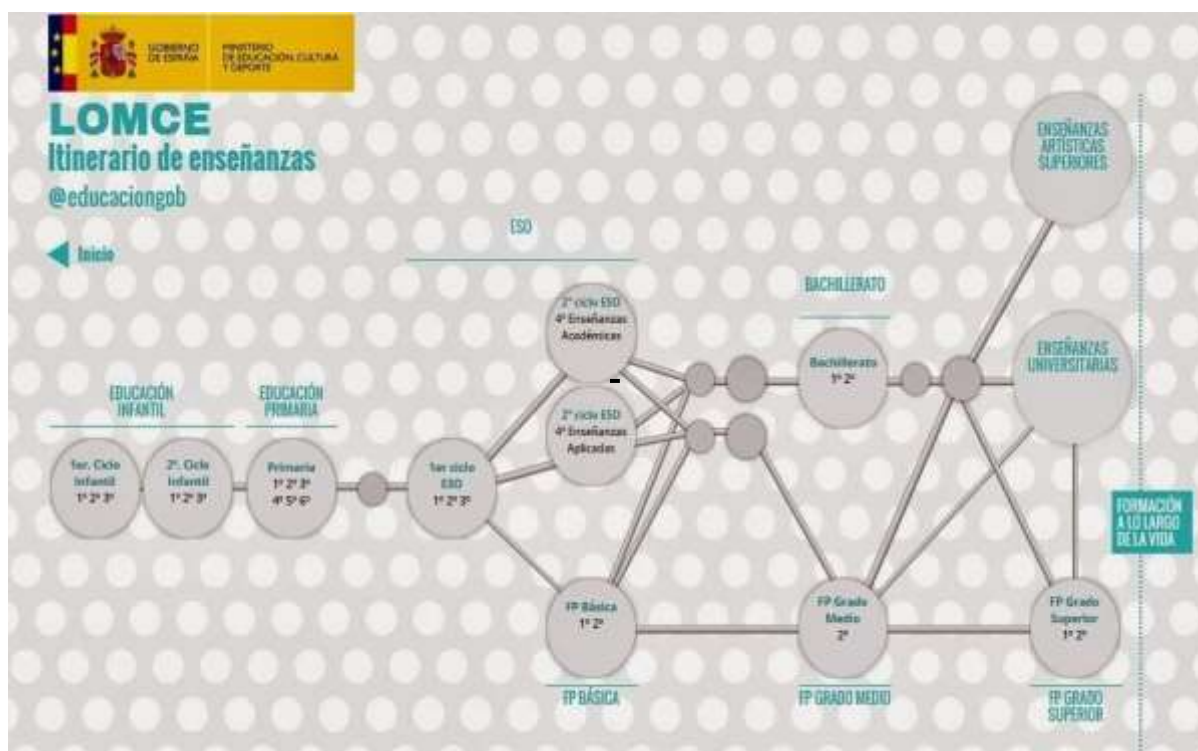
GOBIERNO DE ESPAÑA

MINISTERIO DE EDUCACIÓN, CULTURA Y DEPORTE

LOMCE

Itinerario de enseñanzas

@educaciongob

Inicio

ESO

BACHILLERATO

ENSEÑANZAS ARTÍSTICAS SUPERIORES

2º ciclo ESO 4º Enseñanzas Académicas

2º ciclo ESO 4º Enseñanzas Aplicadas

Bachillerato 1º 2º

ENSEÑANZAS UNIVERSITARIAS

EDUCACIÓN INFANTIL

EDUCACIÓN PRIMARIA

1er. Ciclo Infantil 1º 2º 3º

2º. Ciclo Infantil 1º 2º 3º

Primaria 1º 2º 3º 4º 5º 6º

1er ciclo ESO 1º 2º 3º

FORMACIÓN A LO LARGO DE LA VIDA

FP Básica 1º 2º

FP Grado Medio 2º

FP Grado Superior 1º 2º

FP BÁSICA

FP GRADO MEDIO

FP GRADO SUPERIOR